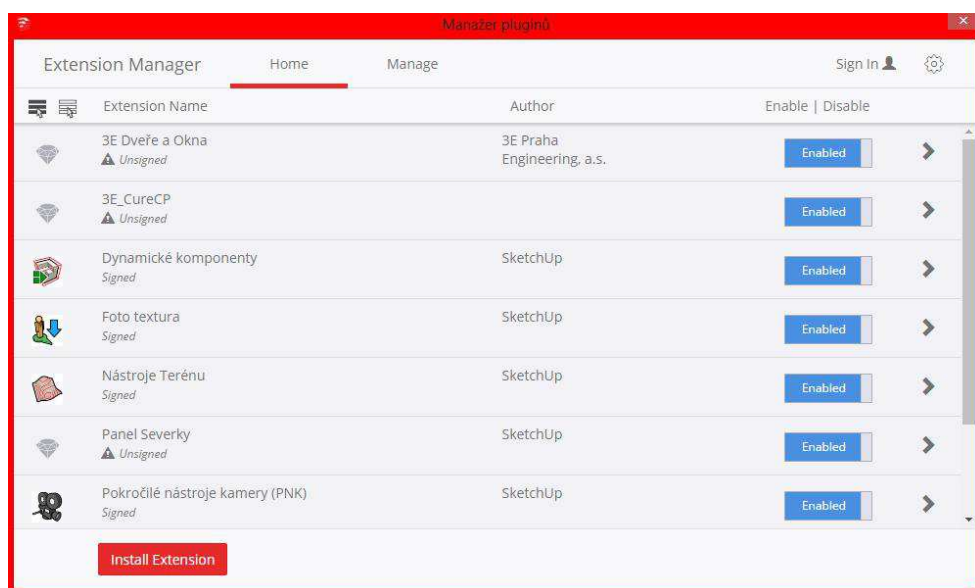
Manažer pluginů

Extension Manager Home Manage Sign In

| Extension Name | Author | Enable \| Disable |
|---|---|---|
| 3E Dveře a Okna Unsigned | 3E Praha Engineering, a.s. | Enabled |
| 3E_CureCP Unsigned | | Enabled |
| Dynamické komponenty Signed | SketchUp | Enabled |
| Foto textura Signed | SketchUp | Enabled |
| Nástroje Terénu Signed | SketchUp | Enabled |
| Panel Severky Unsigned | SketchUp | Enabled |
| Pokročilé nástroje kamery (PNK) Signed | SketchUp | Enabled |

Install Extension